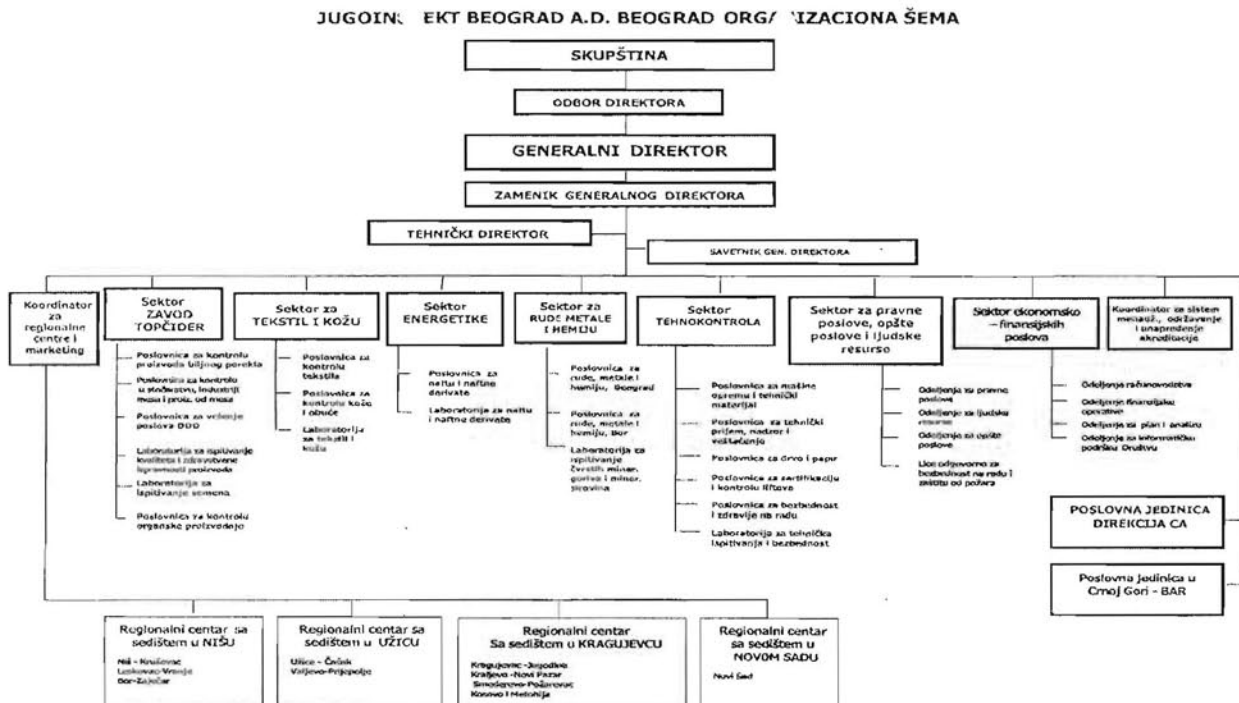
JUGOIN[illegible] EKT BEOGRAD A.D. BEOGRAD ORG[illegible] IZACIONA ŠEMA

SKUPŠTINA

ODBOR DIREKTORA

GENERALNI DIREKTOR

ZAMENIK GENERALNOG DIREKTORA

TEHNIČKI DIREKTOR

SAVETNIK GEN. DIREKTORA

Koordinator za regionalne centre i marketing

Sektor ZAVOD TOPČIDER

Poslovnica za kontrolu proizvoda biljnog porekla

Poslovnica za kontrolu u skladištu, industriji mesa i proiz. od mesa

Poslovnica za vođenje poslova DDD

Laboratorija za ispitivanje kvaliteta i zdravstvene ispravnosti proizvoda

Laboratorija za ispitivanje semena

Poslovnica za kontrolu organske proizvodnje

Sektor za TEKSTIL I KOŽU

Poslovnica za kontrolu tekstila

Poslovnica za kontrolu kože i obuće

Laboratorija za tekstil i kožu

Sektor ENERGETIKE

Poslovnica za naftu i naftne derivate

Laboratorija za naftu i naftne derivate

Sektor za RUDE METALE I HEMIJU

Poslovnica za rude, metale i hemiju, Beograd

Poslovnica za rude, metale i hemiju, Bor

Laboratorija za ispitivanje čvrstih miner. goriva i miner. sirovina

Sektor TEHNOKONTROLA

Poslovnica za mašine opremu i tehnički materijal

Poslovnica za tehnički prijem, nadzor i veštačenje

Poslovnica za drvo i papir

Poslovnica za sertifikaciju i kontrolu liftova

Poslovnica za bezbednost i zdravlje na radu

Laboratorija za tehnička ispitivanja i bezbednost

Sektor za pravne poslove, opšte poslove i ljudske resurse

Odeljenje za pravne poslove

Odeljenje za ljudske resurse

Odeljenje za opšte poslove

Lice odgovorno za bezbednost na radu i zaštitu od požara

Sektor ekonomsko – finansijskih poslova

Odeljenje računovodstva

Odeljenje finansijske operative

Odeljenje za plan i analizu

Odeljenje za informatičku podršku Društvu

Koordinator za sistem menadž., održavanje i unapređenje akreditacije

POSLOVNA JEDINICA DIREKCIJA CA

Poslovna jedinica u Crnoj Gori - BAR

Regionalni centar sa sedištem u NIŠU

Niš - Kruševac
Leskovac-Vranje
Bor-Zaječar

Regionalni centar sa sedištem u UŽICU

Užice - Čačak
Valjevo-Prijepolje

Regionalni centar Sa sedištem u KRAGUJEVCU

Kragujevac-Jagodina
Kraljevo -Novi Pazar
Smederevo-Požarevac
Kosovo i Metohija

Regionalni centar sa sedištem u NOVOM SADU

Novi Sad